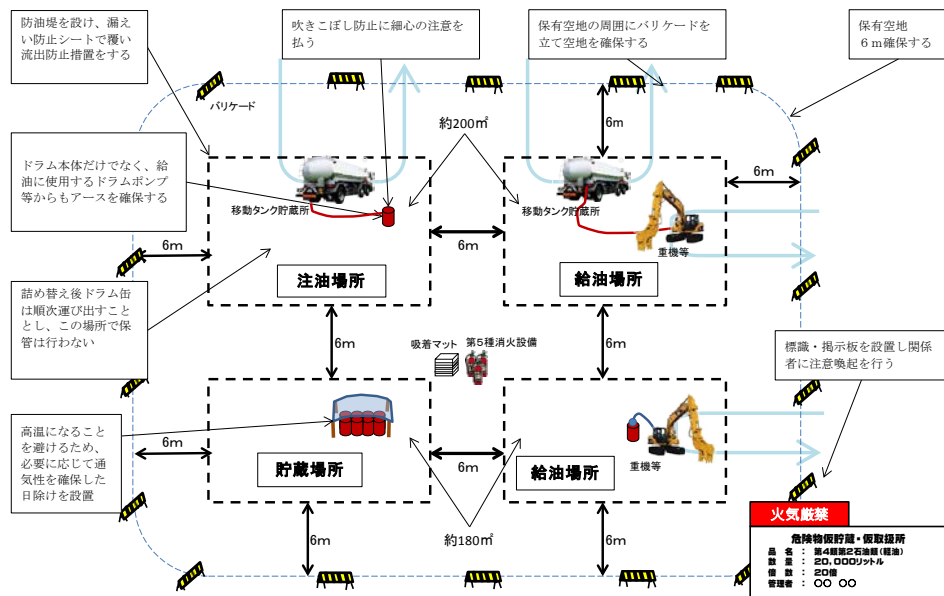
防油堤を設け、漏えい防止シートで覆い流出防止措置をする

吹きこぼし防止に細心の注意を払う

保有空地の周囲にバリケードを立て空地を確保する

保有空地
６ｍ確保する

バリケード

約200㎡

6m

ドラム本体だけでなく、給油に使用するドラムポンプ等からもアースを確保する

移動タンク貯蔵所

移動タンク貯蔵所

6m

重機等

6m

6m

注油場所

給油場所

詰め替え後ドラム缶は順次運び出すこととし、この場所で保管は行わない

6m

吸着マット

第５種消火設備

6m

標識・掲示板を設置し関係者に注意喚起を行う

高温になることを避けるため、必要に応じて通気性を確保した日除けを設置

6m

貯蔵場所

6m

給油場所

重機等

6m

約180㎡

6m

火気厳禁

危険物仮貯蔵・仮取扱所
品　名　：　第４類第２石油類（軽油）
数　量　：　２０，０００リットル
倍　数　：　２０倍
管理者　：　〇〇　〇〇